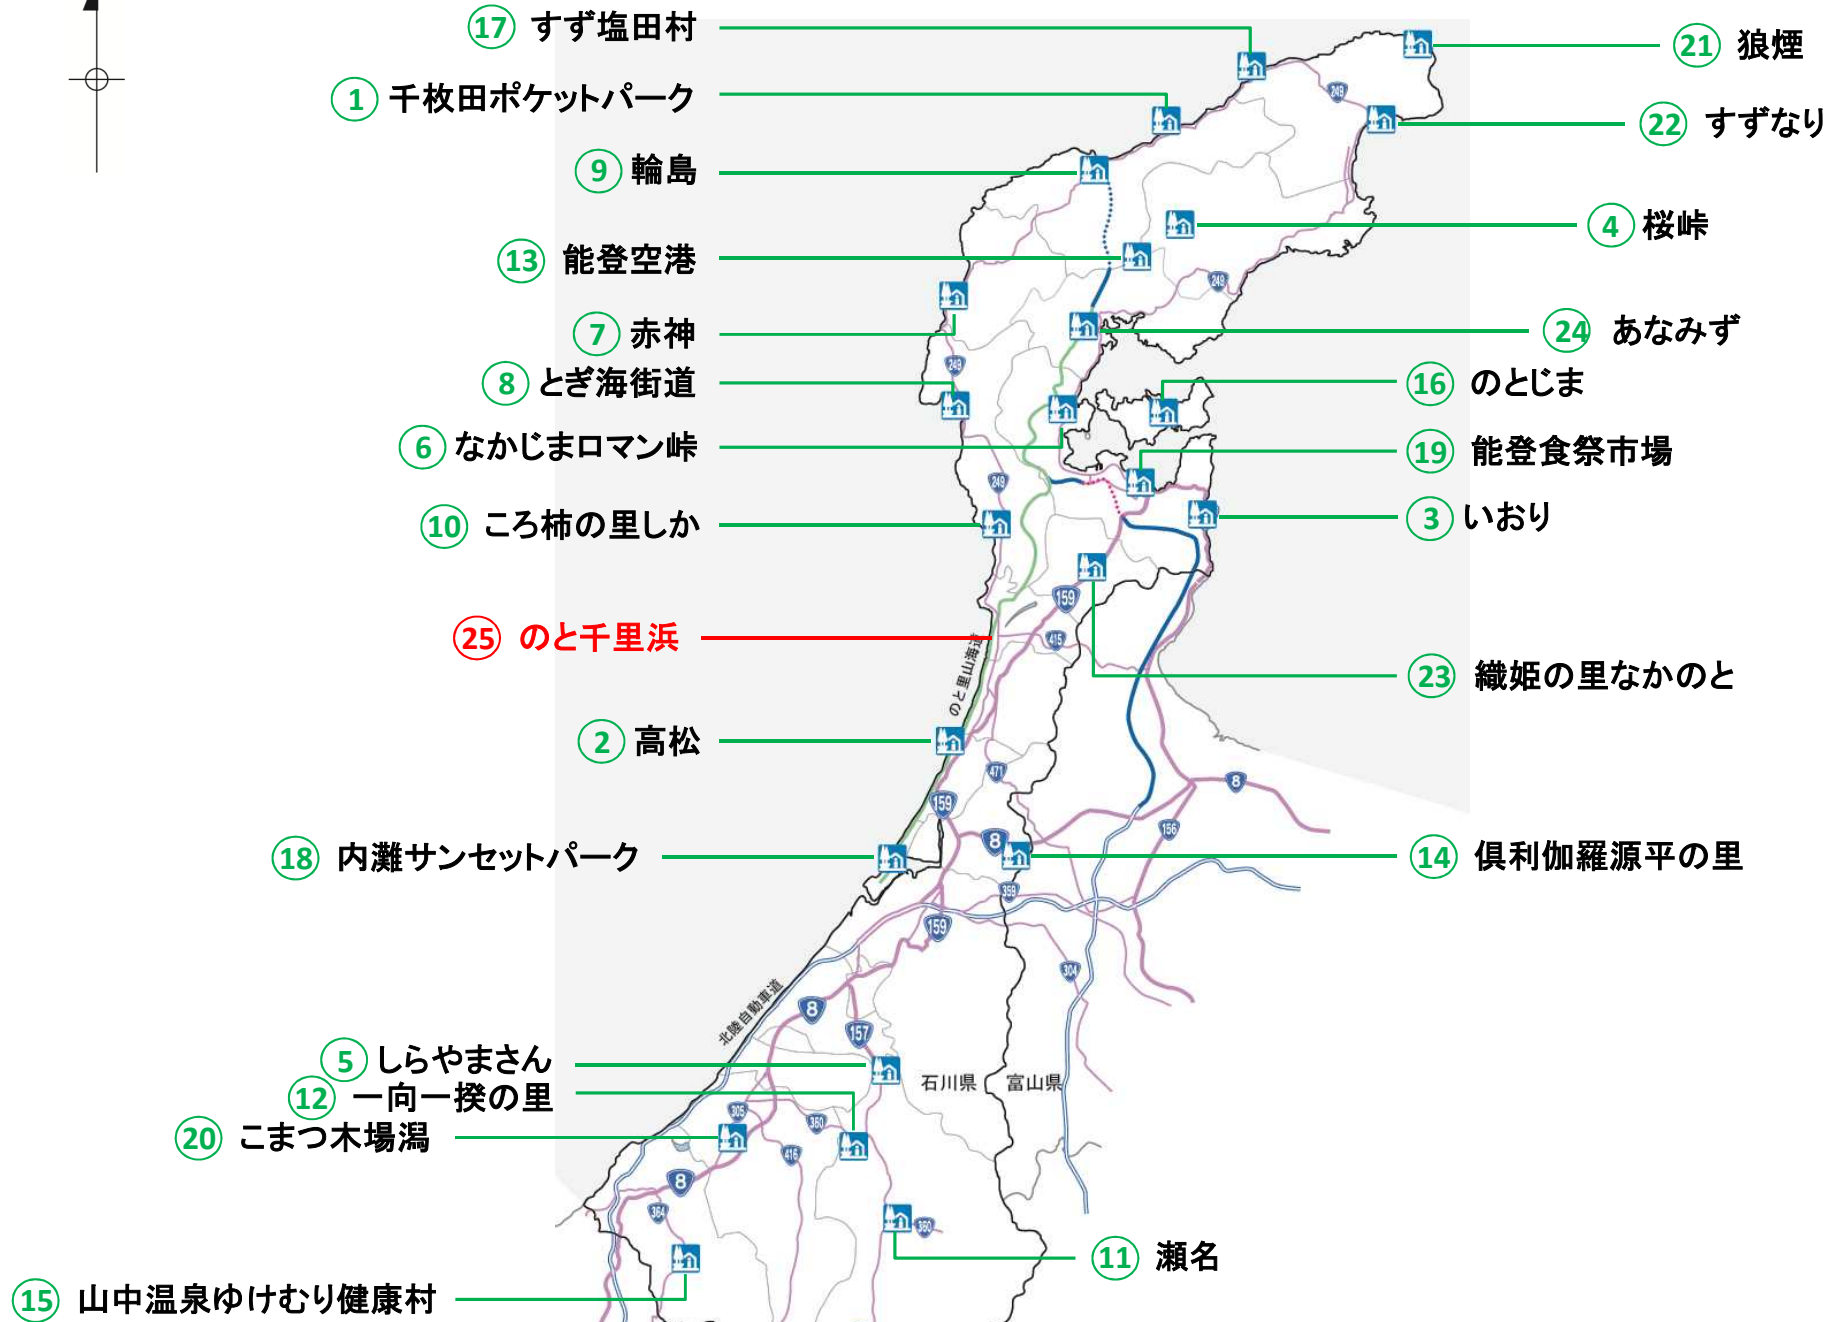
17 すず塩田村
1 千枚田ポケットパーク
9 輪島
13 能登空港
7 赤神
8 とぎ海街道
6 なかじまロマン峠
10 ころ柿の里しか
25 のと千里浜
2 高松
18 内灘サンセットパーク
5 しらやまさん
12 一向一揆の里
20 こまつ木場潟
15 山中温泉ゆけむり健康村
21 狼煙
22 すずなり
4 桜峠
24 あなみず
16 のとじま
19 能登食祭市場
3 いおり
23 織姫の里なかのと
14 倶利伽羅源平の里
11 瀬名

249
249
249
249
159
415
のと里山海道
471
159
8
156
8
359
159
304
北陸自動車道
8
157
305
360
416
8
364
360
石川県
富山県